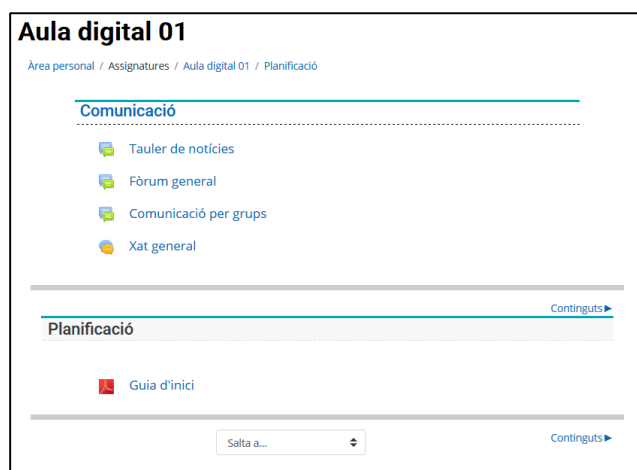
Aula digital 01

Àrea personal / Assignatures / Aula digital 01 / Planificació

Comunicació

Tauler de notícies

Fòrum general

Comunicació per grups

Xat general

Continguts ►

Planificació

Guia d'inici

Salta a...

Continguts ►